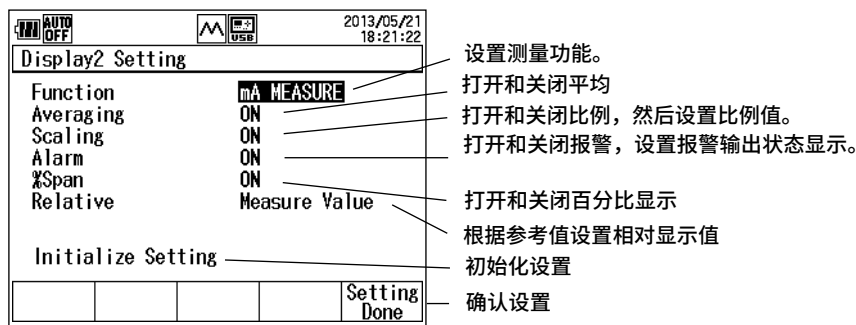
AUTO OFF

USB

2013/05/21
18:21:22

Display2 Setting

Function mA MEASURE
Averaging ON
Scaling ON
Alarm ON
%Span ON
Relative Measure Value

Initialize Setting

Setting Done

设置测量功能。
打开和关闭平均
打开和关闭比例，然后设置比例值。
打开和关闭报警，设置报警输出状态显示。
打开和关闭百分比显示
根据参考值设置相对显示值
初始化设置
确认设置